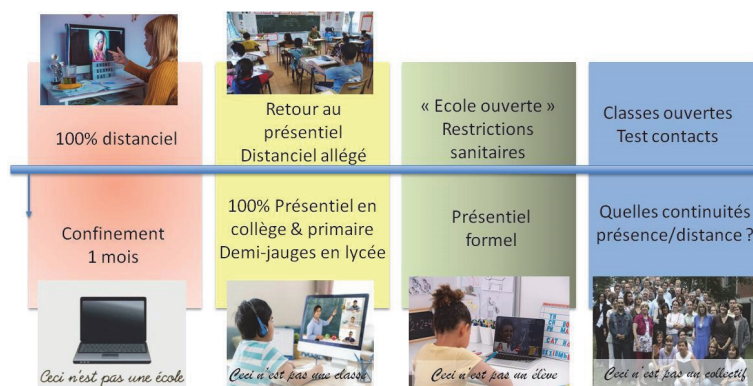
100% distanciel

Confinement
1 mois

Ceci n'est pas une école

Retour au présentiel
Distanciel allégé

100% Présentiel en collège & primaire
Demi-jauges en lycée

Ceci n'est pas une classe

« Ecole ouverte »
Restrictions sanitaires

Présentiel formel

Ceci n'est pas un élève

Classes ouvertes
Test contacts

Quelles continuités présence/distance ?

Ceci n'est pas un collectif